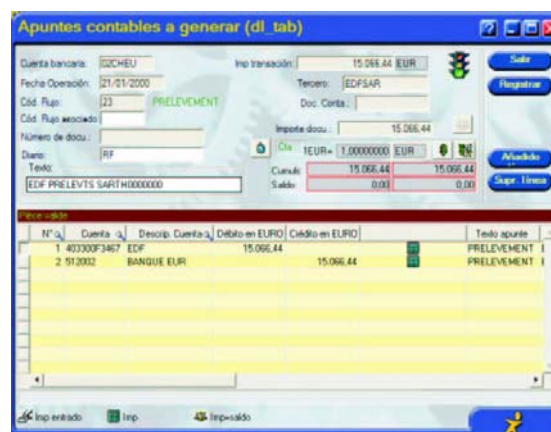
Apuntes contables a generar (dl_tab)

Cuenta bancaria: 02CHEU
Fecha Operación: 21/01/2000
Cód. Flujo: 23 PRELEVEMENT
Cód. Flujo asociado:
Número de docu.:
Diario: RF
Texto:
EDF PRELEVTS SARTH0000000

Imp transacción: 15.066,44 EUR
Tercero: EDFSAR
Doc. Contra.:
Importe docu.: 15.066,44
Cta 1EUR= 1,00000000 EUR
Cumulo 15.066,44 15.066,44
Saldo 0,00 0,00

Salir
Registrar
Añadido
Supr. línea

Pièce=solde

| Nº | Cuenta | Descrip. Cuenta | Débito en EURO | Crédito en EURO | | Texto apunte |
|---|---|---|---|---|---|---|
| 1 | 403300F3467 | EDF | 15.066,44 | | | PRELEVEMENT |
| 2 | 512002 | BANQUE EUR | | 15.066,44 | | PRELEVEMENT |

Imp entrado
Imp
Imp=saldo